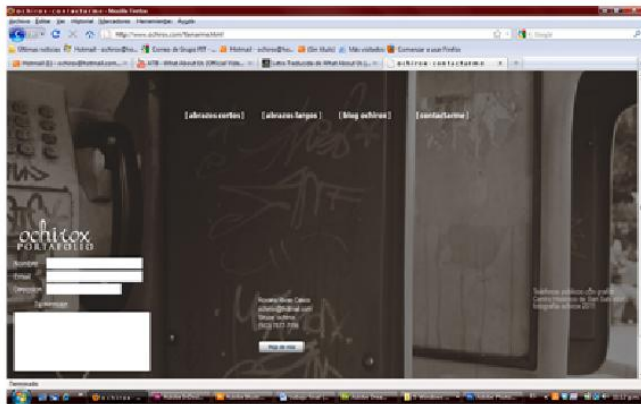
ochiros - contactarme - Mozilla Firefox
Archivo Editar Ver Historial Marcadores Herramientas Ayuda
http://www.ochiros.com/llamarme.html
Google
Últimas noticias Hotmail - ochiros@ho... Correo de Grupo PTF ... Hotmail - ochiros@ho... (Sin título) Más visitados Comenzar a usar Firefox
Hotmail (1) - ochiros@hotmail.com... ATB - What About Us (Official Vide... Letra Traducida de What About Us (... ochiros - contactarme
[abrazos cortos] [abrazos largos] [blog ochiros] [contactarme]
ochiros
PORTAFOLIO
Nombre
Email
Dirección
Comentarios
Rosario Rivas Castro
ochiros@hotmail.com
Skype: ochiros
(502) 7677-7096
Mas de mis
Teléfonos públicos con grafiti
Centro Histórico de San Salvador
fotografía ochiros 2011
Terminado